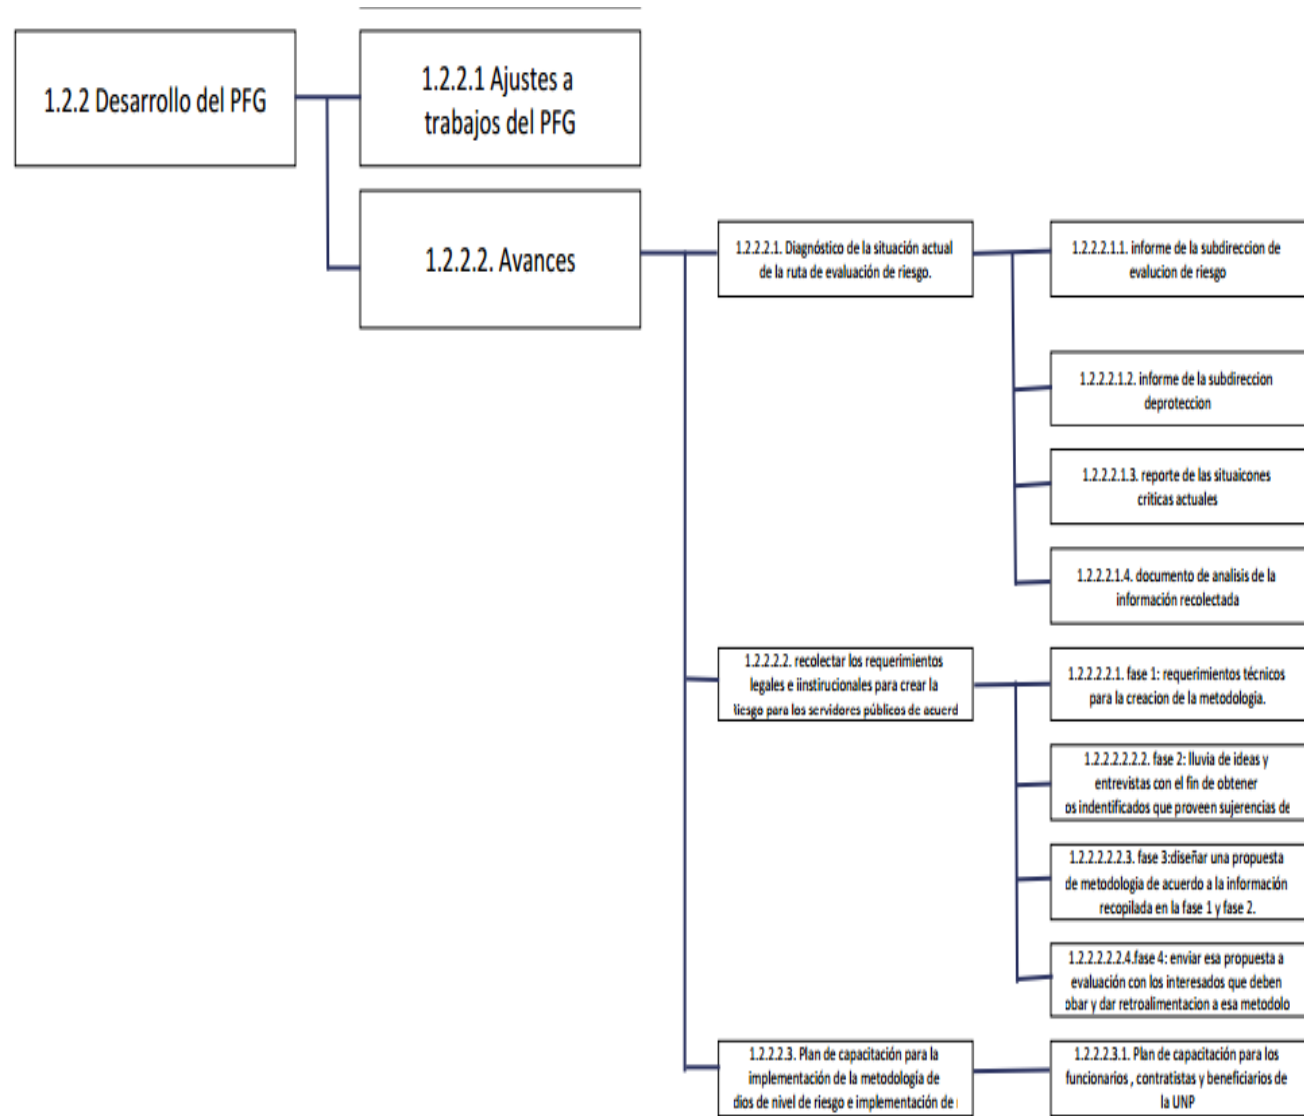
1.2.2 Desarrollo del PFG

1.2.2.1 Ajustes a trabajos del PFG

1.2.2.2. Avances

1.2.2.2.1. Diagnóstico de la situación actual de la ruta de evaluación de riesgo.

1.2.2.2.1.1. informe de la subdireccion de evalucion de riesgo

1.2.2.2.1.2. informe de la subdireccion deproteccion

1.2.2.2.1.3. reporte de las situaicones criticas actuales

1.2.2.2.1.4. documento de analisis de la información recolectada

1.2.2.2.2. recolectar los requerimientos legales e iinstirucionales para crear la riesgo para los servidores públicos de acuerd

1.2.2.2.2.1. fase 1: requerimientos técnicos para la creacion de la metodología.

1.2.2.2.2.2.2. fase 2: lluvia de ideas y entrevistas con el fin de obtener os indentificados que proveen sujerencias de

1.2.2.2.2.2.3. fase 3:diseñar una propuesta de metodologia de acuerdo a la información recopilada en la fase 1 y fase 2.

1.2.2.2.2.2.4.fase 4: enviar esa propuesta a evaluación con los interesados que deben obar y dar retroalimentacion a esa metodolo

1.2.2.2.3. Plan de capacitación para la implementación de la metodología de dios de nivel de riesgo e implementación de

1.2.2.2.3.1. Plan de capacitación para los funcionarios , contratistas y beneficiarios de la UNP